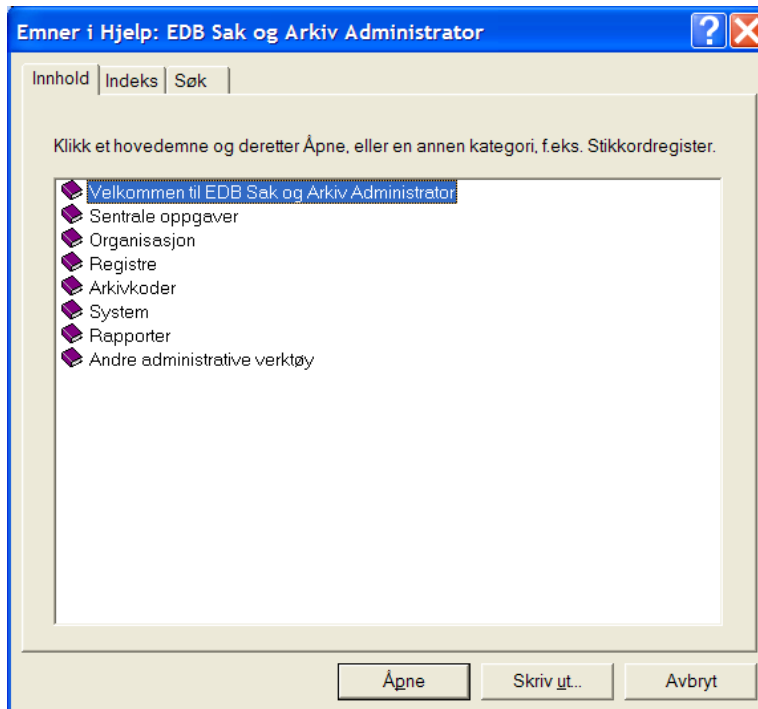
Emner i Hjelp: EDB Sak og Arkiv Administrator

?

Innhold | Indeks | Søk

Klikk et hovedemne og deretter Åpne, eller en annen kategori, f.eks. Stikkordregister.

Velkommen til EDB Sak og Arkiv Administrator
Sentrale oppgaver
Organisasjon
Registre
Arkivkoder
System
Rapporter
Andre administrative verktøy

Åpne | Skriv ut... | Avbryt